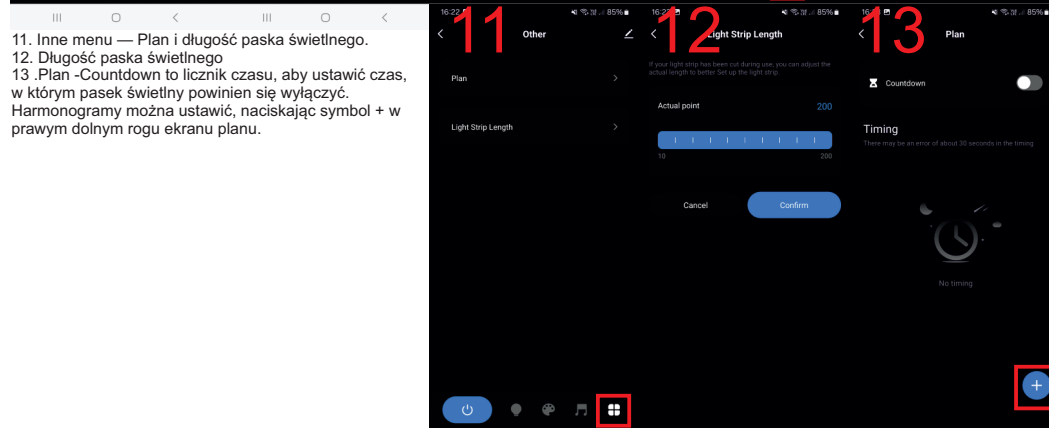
11. Inne menu — Plan i długość paska świetlnego.
12. Długość paska świetlnego
13 .Plan -Countdown to licznik czasu, aby ustawić czas, w którym pasek świetlny powinien się wyłączyć. Harmonogramy można ustawić, naciskając symbol + w prawym dolnym rogu ekranu planu.

16:22 85%
11
Other
Plan
Light Strip Length

16:27 85%
12
Light Strip Length
If your light strip has been cut during use, you can adjust the actual length to better Set up the light strip.
Actual point 200
10 200
Cancel
Confirm

16: 85%
13
Plan
Countdown
Timing
There may be an error of about 30 seconds in the timing
No timing
+